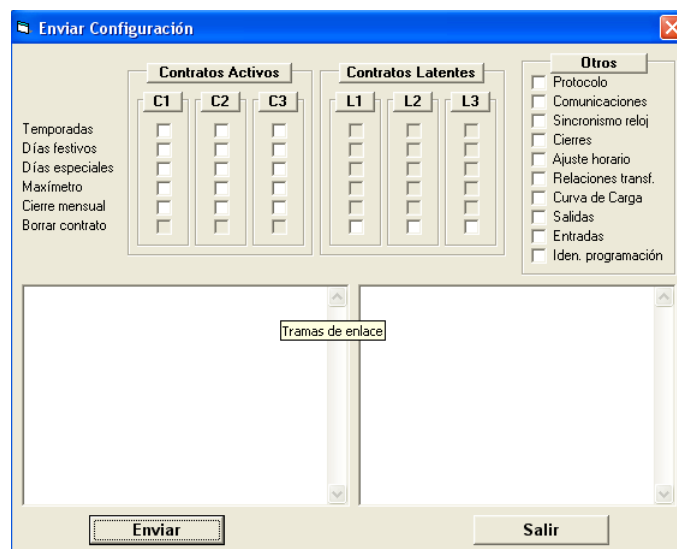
Enviar Configuración

Contratos Activos

C1 C2 C3

Contratos Latentes

L1 L2 L3

Otros

Protocolo
Comunicaciones
Sincronismo reloj
Cierres
Ajuste horario
Relaciones transf.
Curva de Carga
Salidas
Entradas
Iden. programación

Temporadas
Días festivos
Días especiales
Maxímetro
Cierre mensual
Borrar contrato

Tramas de enlace

Enviar

Salir